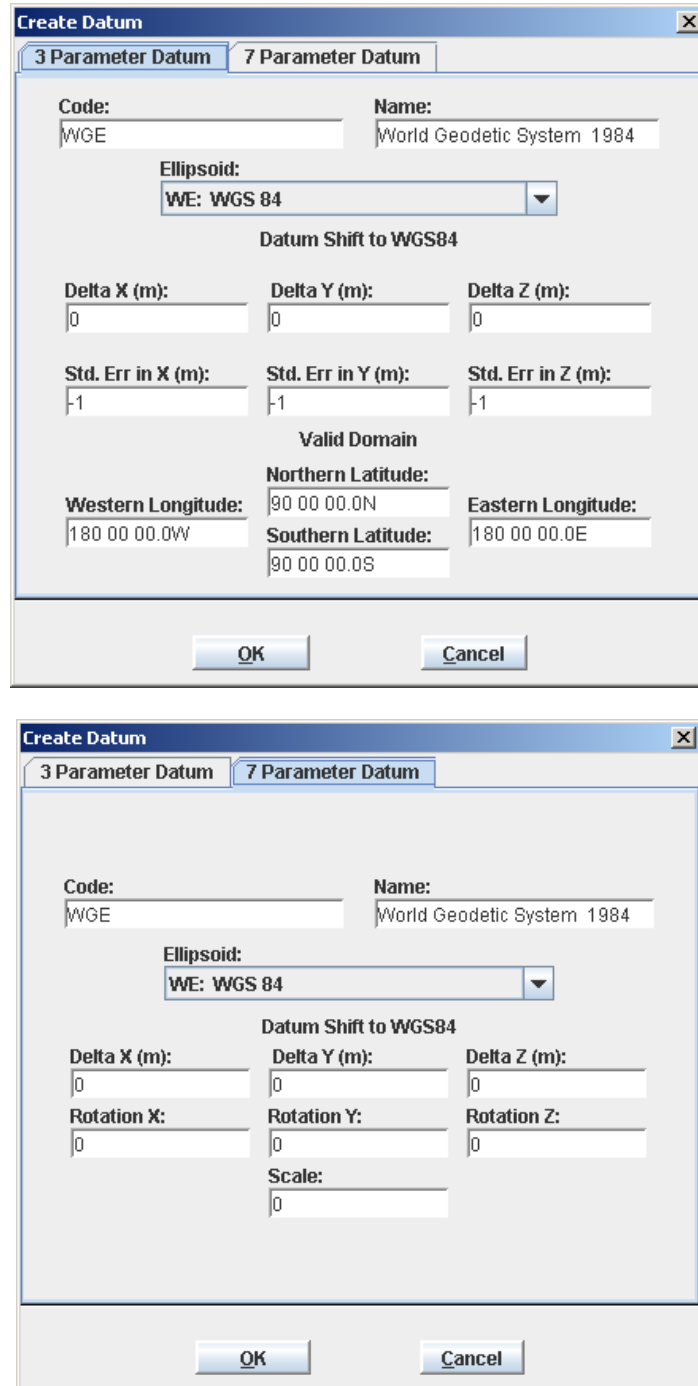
Create Datum

3 Parameter Datum
7 Parameter Datum

Code:
WGE

Name:
World Geodetic System 1984

Ellipsoid:
WE: WGS 84

Datum Shift to WGS84

Delta X (m):
0

Delta Y (m):
0

Delta Z (m):
0

Std. Err in X (m):
-1

Std. Err in Y (m):
-1

Std. Err in Z (m):
-1

Valid Domain

Northern Latitude:
90 00 00.0N

Western Longitude:
180 00 00.0W

Eastern Longitude:
180 00 00.0E

Southern Latitude:
90 00 00.0S

OK
Cancel

Create Datum

3 Parameter Datum
7 Parameter Datum

Code:
WGE

Name:
World Geodetic System 1984

Ellipsoid:
WE: WGS 84

Datum Shift to WGS84

Delta X (m):
0

Delta Y (m):
0

Delta Z (m):
0

Rotation X:
0

Rotation Y:
0

Rotation Z:
0

Scale:
0

OK
Cancel